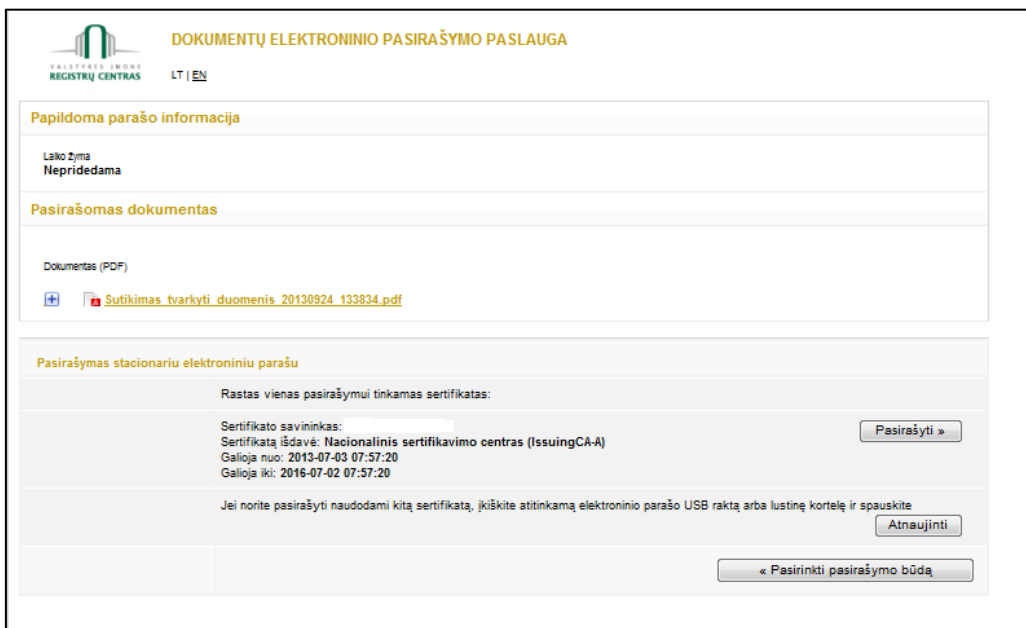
VALSTYBĖS ĮMONĖ
REGISTRŲ CENTRAS

DOKUMENTŲ ELEKTRONINIO PASIRAŠYMO PASLAUGA

LT | EN

Papildoma parašo informacija

Laiko žyma
Nepridedama

Pasirašomas dokumentas

Dokumentas (PDF)

Sutikimas_tvarkyti_duomenis_20130924_133834.pdf

Pasirašymas stacionariu elektroniniu parašu

Rastas vienas pasirašymui tinkamas sertifikatas:

Sertifikato savininkas:
Sertifikatą išdavė: Nacionalinis sertifikavimo centras (IssuingCA-A)
Galioja nuo: 2013-07-03 07:57:20
Galioja iki: 2016-07-02 07:57:20

Pasirašyti »

Jei norite pasirašyti naudodami kitą sertifikatą, įkiškite atitinkamą elektroninio parašo USB raktą arba lustinę kortelę ir spauskite

Atnaujinti

« Pasirinkti pasirašymo būdą